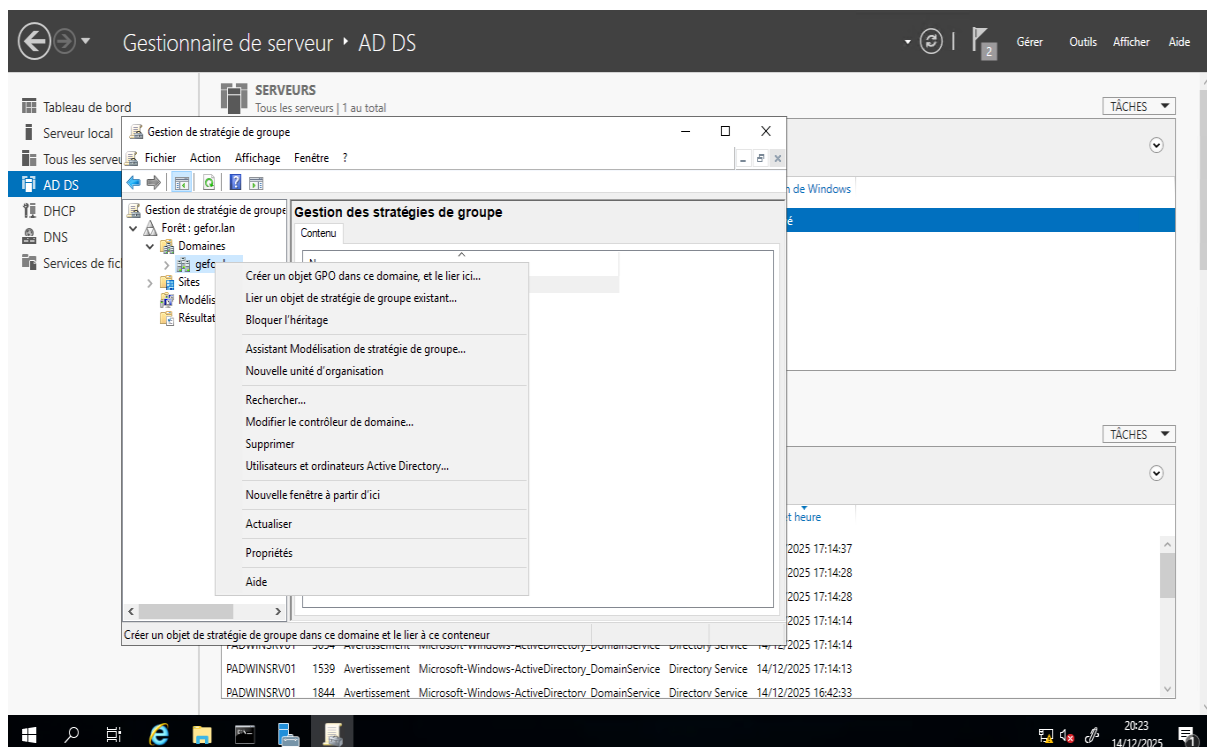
Gestionnaire de serveur ‣ AD DS

Gérer Outils Afficher Aide

2

Tableau de bord
Serveur local
Tous les serveu
AD DS
DHCP
DNS
Services de fic

SERVEURS
Tous les serveurs | 1 au total

TÂCHES

n de Windows

é

TÂCHES

t heure

2025 17:14:37
2025 17:14:28
2025 17:14:28
2025 17:14:14

Gestion de stratégie de groupe

Fichier Action Affichage Fenêtre ?

Gestion de stratégie de groupe
Forêt : gefor.lan
Domaines
gefo
Sites
Modélis
Résultat

Gestion des stratégies de groupe
Contenu

N

Créer un objet GPO dans ce domaine, et le lier ici...
Lier un objet de stratégie de groupe existant...
Bloquer l'héritage
Assistant Modélisation de stratégie de groupe...
Nouvelle unité d'organisation
Rechercher...
Modifier le contrôleur de domaine...
Supprimer
Utilisateurs et ordinateurs Active Directory...
Nouvelle fenêtre à partir d'ici
Actualiser
Propriétés
Aide

Créer un objet de stratégie de groupe dans ce domaine et le lier à ce conteneur

| | | | | | |
|---|---|---|---|---|---|
| PADWINSRV01 | 1539 | Avertissement | Microsoft-Windows-ActiveDirectory_DomainService | Directory Service | 14/12/2025 17:14:13 |
| PADWINSRV01 | 1844 | Avertissement | Microsoft-Windows-ActiveDirectory_DomainService | Directory Service | 14/12/2025 16:42:33 |

20:23
14/12/2025